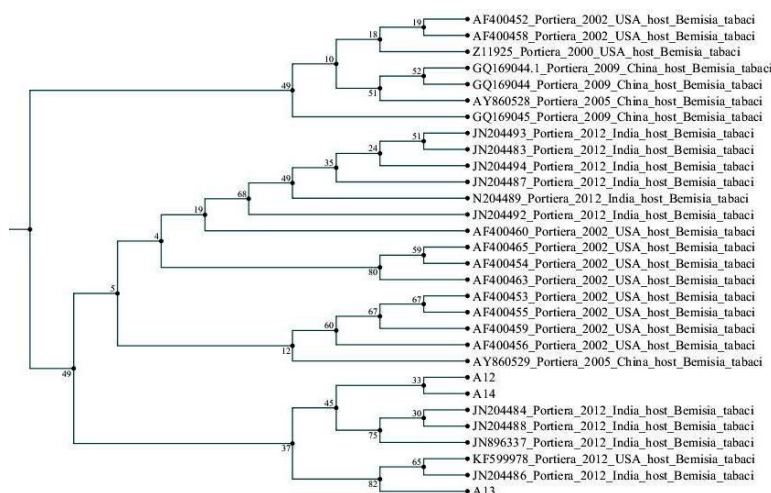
AF400452_Portiera_2002_USA_host_Bemisia_tabaci
AF400458_Portiera_2002_USA_host_Bemisia_tabaci
Z11925_Portiera_2000_USA_host_Bemisia_tabaci
GQ169044.1_Portiera_2009_China_host_Bemisia_tabaci
GQ169044_Portiera_2009_China_host_Bemisia_tabaci
AY860528_Portiera_2005_China_host_Bemisia_tabaci
GQ169045_Portiera_2009_China_host_Bemisia_tabaci
JN204493_Portiera_2012_India_host_Bemisia_tabaci
JN204483_Portiera_2012_India_host_Bemisia_tabaci
JN204494_Portiera_2012_India_host_Bemisia_tabaci
JN204487_Portiera_2012_India_host_Bemisia_tabaci
N204489_Portiera_2012_India_host_Bemisia_tabaci
JN204492_Portiera_2012_India_host_Bemisia_tabaci
AF400460_Portiera_2002_USA_host_Bemisia_tabaci
AF400465_Portiera_2002_USA_host_Bemisia_tabaci
AF400454_Portiera_2002_USA_host_Bemisia_tabaci
AF400463_Portiera_2002_USA_host_Bemisia_tabaci
AF400453_Portiera_2002_USA_host_Bemisia_tabaci
AF400455_Portiera_2002_USA_host_Bemisia_tabaci
AF400459_Portiera_2002_USA_host_Bemisia_tabaci
AF400456_Portiera_2002_USA_host_Bemisia_tabaci
AY860529_Portiera_2005_China_host_Bemisia_tabaci
A12
A14
JN204484_Portiera_2012_India_host_Bemisia_tabaci
JN204488_Portiera_2012_India_host_Bemisia_tabaci
JN896337_Portiera_2012_India_host_Bemisia_tabaci
KF599978_Portiera_2012_USA_host_Bemisia_tabaci
JN204486_Portiera_2012_India_host_Bemisia_tabaci
A13
19
18
10
52
51
49
51
24
35
49
68
19
4
59
80
67
67
60
12
5
49
33
45
30
75
37
65
82